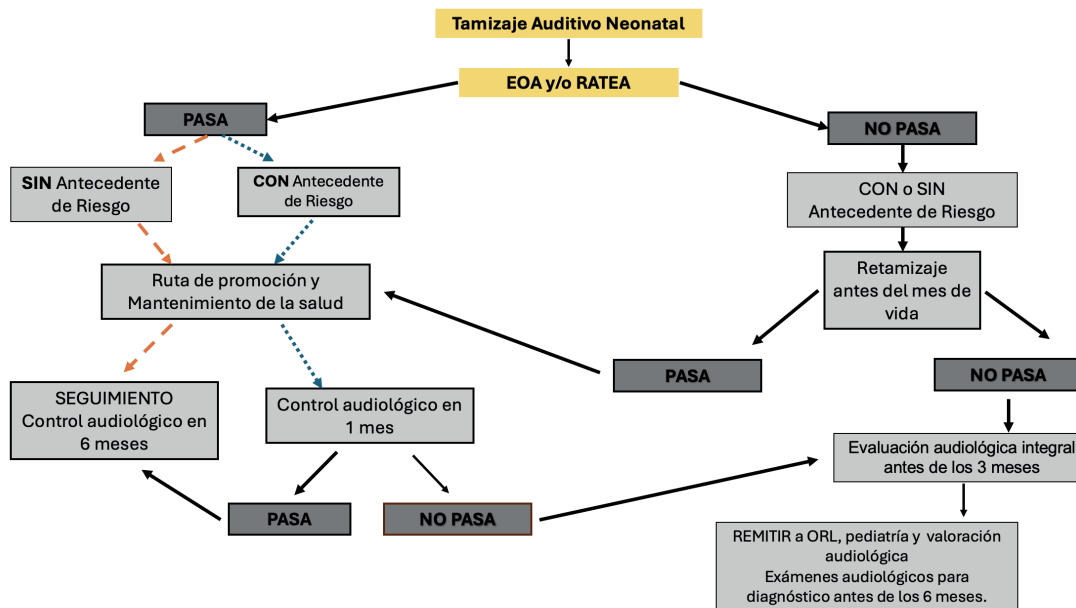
Tamizaje Auditivo Neonatal

EOA y/o RATEA

PASA

NO PASA

SIN Antecedente de Riesgo

CON Antecedente de Riesgo

CON o SIN Antecedente de Riesgo

Ruta de promoción y Mantenimiento de la salud

Retamizaje antes del mes de vida

PASA

NO PASA

SEGUIMIENTO Control audiológico en 6 meses

Control audiológico en 1 mes

Evaluación audiológica integral antes de los 3 meses

PASA

NO PASA

REMITIR a ORL, pediatría y valoración audiológica
Exámenes audiológicos para diagnóstico antes de los 6 meses.